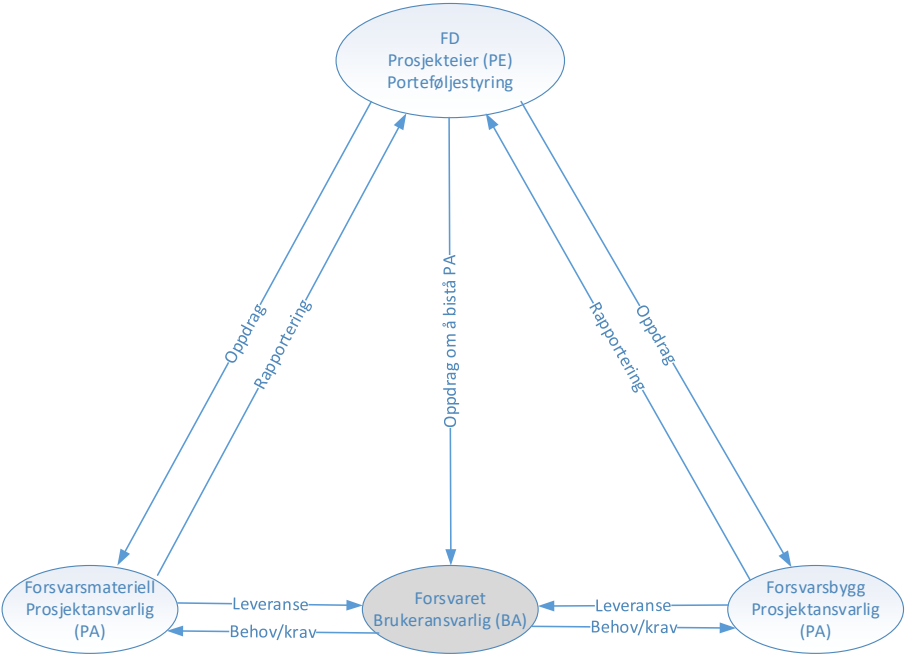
FD
Prosjekteier (PE)
Porteføljestyring

Oppdrag

Rapportering

Oppdrag om å bistå PA

Rapportering

Oppdrag

Forsvarsmateriell
Prosjektansvarlig
(PA)

Leveranse

Behov/krav

Forsvaret
Brukeransvarlig (BA)

Leveranse

Behov/krav

Forsvarsbygg
Prosjektansvarlig
(PA)